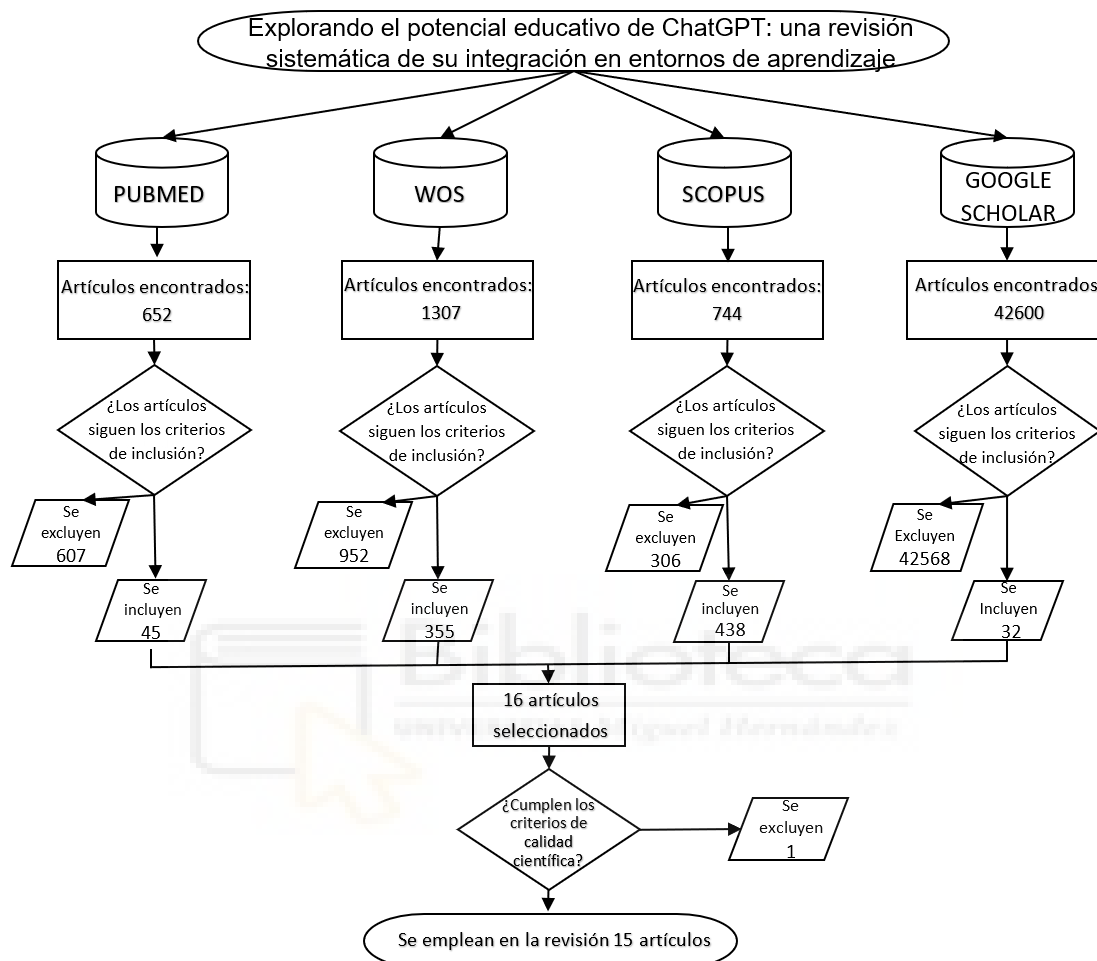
Explorando el potencial educativo de ChatGPT: una revisión sistemática de su integración en entornos de aprendizaje

PUBMED

Artículos encontrados: 652

¿Los artículos siguen los criterios de inclusión?

Se excluyen 607

Se incluyen 45

WOS

Artículos encontrados: 1307

¿Los artículos siguen los criterios de inclusión?

Se excluyen 952

Se incluyen 355

SCOPUS

Artículos encontrados: 744

¿Los artículos siguen los criterios de inclusión?

Se excluyen 306

Se incluyen 438

GOOGLE SCHOLAR

Artículos encontrados: 42600

¿Los artículos siguen los criterios de inclusión?

Se Excluyen 42568

Se Incluyen 32

16 artículos seleccionados

¿Cumplen los criterios de calidad científica?

Se excluyen 1

Se emplean en la revisión 15 artículos

Biblioteca
UNIVERSITAS Miguel Hernández